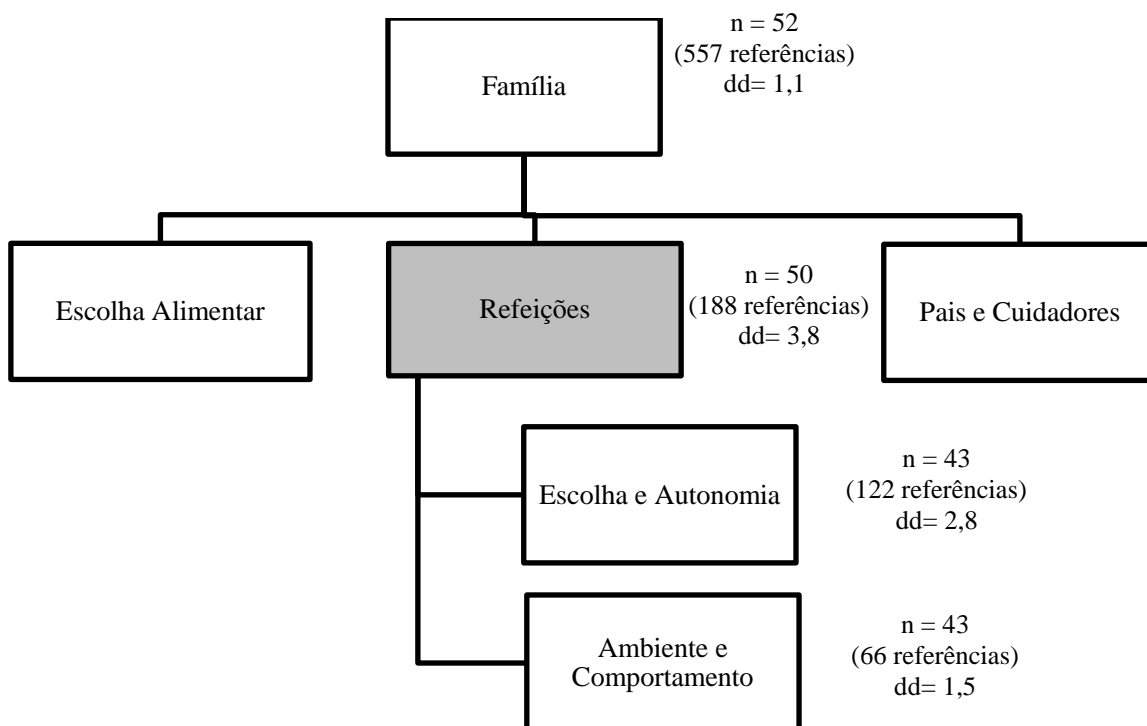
Família

n = 52
(557 referências)
dd= 1,1

Escolha Alimentar

Refeições

n = 50
(188 referências)
dd= 3,8

Pais e Cuidadores

Escolha e Autonomia

n = 43
(122 referências)
dd= 2,8

Ambiente e Comportamento

n = 43
(66 referências)
dd= 1,5